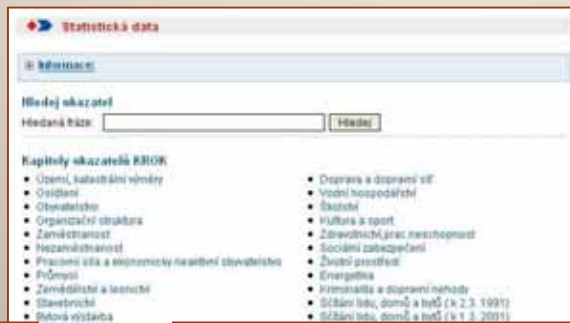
Statistická data

⊞ Informace:

Hledej ukazatel

Hledaná fráze: Hledej

Kapitoly ukazatelů KROK

- Území, katastrální výměry
- Osídlení
- Obyvatelstvo
- Organizační struktura
- Zaměstnanost
- Nezaměstnanost
- Pracovní síla a ekonomicky neaktivní obyvatelstvo
- Průmysl
- Zemědělství a lesnictví
- Stavebnictví
- Bytová výstavba

- Doprava a dopravní síť
- Vodní hospodářství
- Školství
- Kultura a sport
- Zdravotnictví,prac.neschopnost
- Sociální zabezpečení
- Životní prostředí
- Energetika
- Kriminalita a dopravní nehody
- Sčítání lidu, domů a bytů (k 3.3. 1991)
- Sčítání lidu, domů a bytů (k 1.3. 2001)